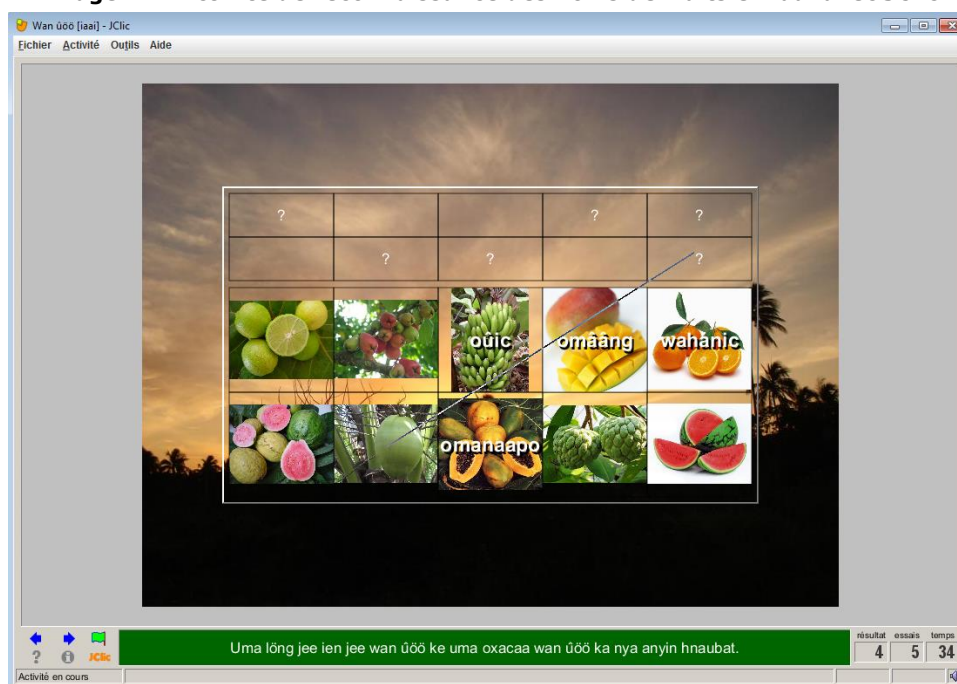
Wan ûöö [iaai] - JClic

Fichier Activité Outils Aide

| ? | | | ? | ? |
|---|---|---|---|---|
| | ? | ? | | ? |

ouic omâäng wahanic

omanaapo

Uma lông jee ien jee wan ûöö ke uma oxacaa wan ûöö ka nya anyin hnaubat.

JClic

résultat essais temps
4 5 34

Activité en cours